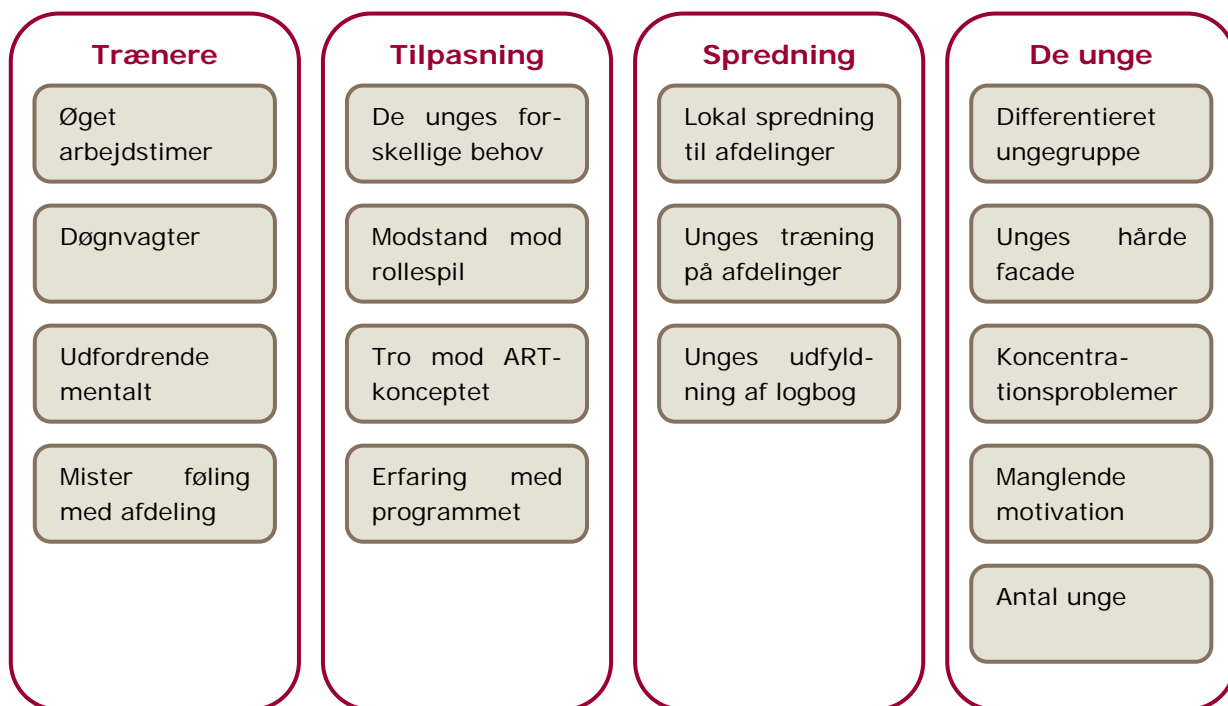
Trænere

Øget arbejdstimer

Døgnvagter

Udfordrende mentalt

Mister føling med afdeling

Tilpasning

De unges forskellige behov

Modstand mod rollespil

Tro mod ART-konceptet

Erfaring med programmet

Spredning

Lokal spredning til afdelinger

Unges træning på afdelinger

Unges udfyldning af logbog

De unge

Differentieret ungegruppe

Unges hårde facade

Koncentrationsproblemer

Manglende motivation

Antal unge